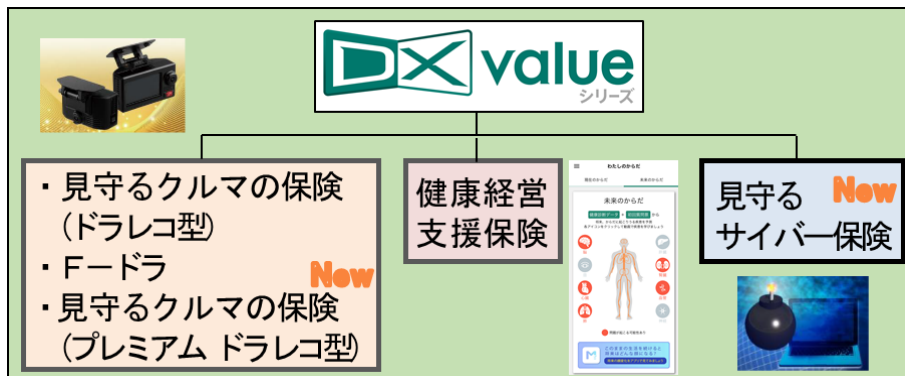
DX value
シリーズ

・見守るクルマの保険
(ドラレコ型)
・Fードラ
New
・見守るクルマの保険
(プレミアム ドラレコ型)

健康経営
支援保険

わたしのからだ
現在のからだ
未来のからだ
未来のからだ

見守る
New
サイバー保険